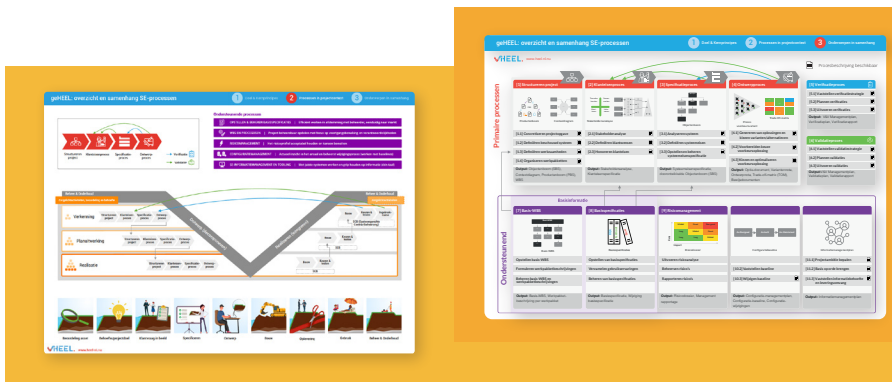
geHEEL: overzicht en samenhang SE-processen

1 Doel & toepassingen
2 Processen in projectcontext
3 Onderwerpen in samenhang

Ondersteunende processen

Structureren project
Structureren
Specificatie proces
Ontwerpen proces

Verkenning
Planuitwerking
Realisatie

Beheer & Onderhoud

Behoefte/idee
Haalbaarheid
Planvorming
Specificeren
Ontwerp
Bouw
Oplevering
Gebruik
Beheer & Onderhoud

www.geheel.nu

geHEEL: overzicht en samenhang SE-processen

1 Doel & toepassingen
2 Processen in projectcontext
3 Onderwerpen in samenhang

Primaire processen

[1] Structureren project
[2] Klanteisenproces
[3] Specificatieproces
[4] Ontwerpproces
[5] Verificatieproces
[6] Validatieproces

Ondersteunend

[7] Beheren WBS
[8] Beheren eisen
[9] Risicomanagement

Output:
Output:
Output:
Output:
Output:
Output:
Output:
Output:
Output:
Output: